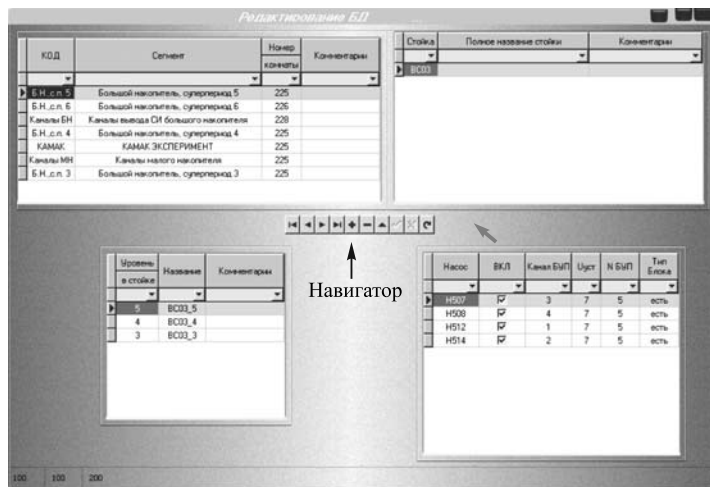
Редактирование БД

| КОД | Сегмент | Номер комнаты | Комментарии |
|---|---|---|---|
| Б.Н._с.п. 5 | Большой накопитель, суперпериод 5 | 225 | |
| Б.Н._с.п. 6 | Большой накопитель, суперпериод 6 | 226 | |
| Каналы БН | Каналы вывода СИ большого накопителя | 228 | |
| Б.Н._с.п. 4 | Большой накопитель, суперпериод 4 | 225 | |
| КАМАК | КАМАК ЭКСПЕРИМЕНТ | 225 | |
| Каналы МН | Каналы малого накопителя | 225 | |
| Б.Н._с.п. 3 | Большой накопитель, суперпериод 3 | 225 | |

| Стойка | Полное название стойки | Комментарии |
|---|---|---|
| ВС03 | | |

Навигатор

| Уровень в стойке | Название | Комментарии |
|---|---|---|
| 5 | ВС03_5 | |
| 4 | ВС03_4 | |
| 3 | ВС03_3 | |

| Насос | ВКЛ | Канал БЫП | Uуст | N БЫП | Тип Блока |
|---|---|---|---|---|---|
| Н507 | ☑ | 3 | 7 | 5 | есть |
| Н508 | ☑ | 4 | 7 | 5 | есть |
| Н512 | ☑ | 1 | 7 | 5 | есть |
| Н514 | ☑ | 2 | 7 | 5 | есть |

100 100 200